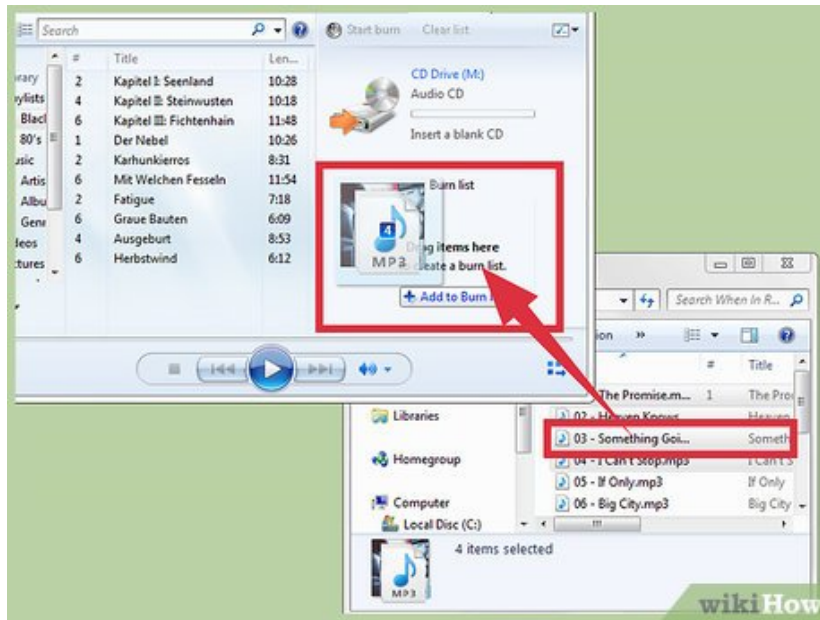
Search

Start burn Clear list

| | # | Title | Len... |
|---|---|---|---|
| rary | 2 | Kapitel I: Seenland | 10:28 |
| ylists | 4 | Kapitel II: Steinwusten | 10:18 |
| Blacl | 6 | Kapitel III: Fichtenhain | 11:48 |
| 80's | 1 | Der Nebel | 10:26 |
| sic | 2 | Karhunkierros | 8:31 |
| Artis | 6 | Mit Welchen Fesseln | 11:54 |
| Albu | 2 | Fatigue | 7:18 |
| Genr | 6 | Graue Bauten | 6:09 |
| eos | 4 | Ausgeburt | 8:53 |
| tures | 6 | Herbstwind | 6:12 |

CD Drive (M:)
Audio CD

Insert a blank CD

Burn list

4
MP3

Drag items here
to create a burn list.

Add to Burn l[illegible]

Search When In R...

ion »

| # | Title |
|---|---|
| The Promise.m... 1 | The Pro |
| 02 - Heaven Knows | Heaven |
| 03 - Something Goi... | Someth |
| 04 - I Can't Stop.mp3 | I Can't S |
| 05 - If Only.mp3 | If Only |
| 06 - Big City.mp3 | Big City |

Libraries
Homegroup
Computer
Local Disc (C:)

MP3

4 items selected

wikiHow